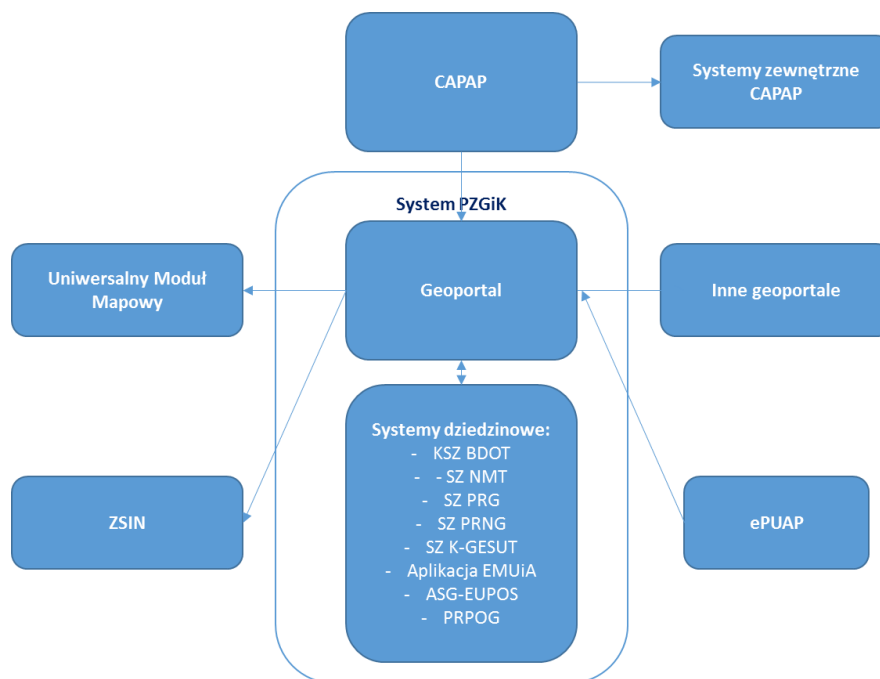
CAPAP

Systemy zewnętrzne CAPAP

System PZGiK

Uniwersalny Moduł Mapowy

Geoportal

Inne geoportale

Systemy dziedzinowe:
- KSZ BDOT
- - SZ NMT
- SZ PRG
- SZ PRNG
- SZ K-GESUT
- Aplikacja EMUiA
- ASG-EUPOS
- PRPOG

ZSIN

ePUAP